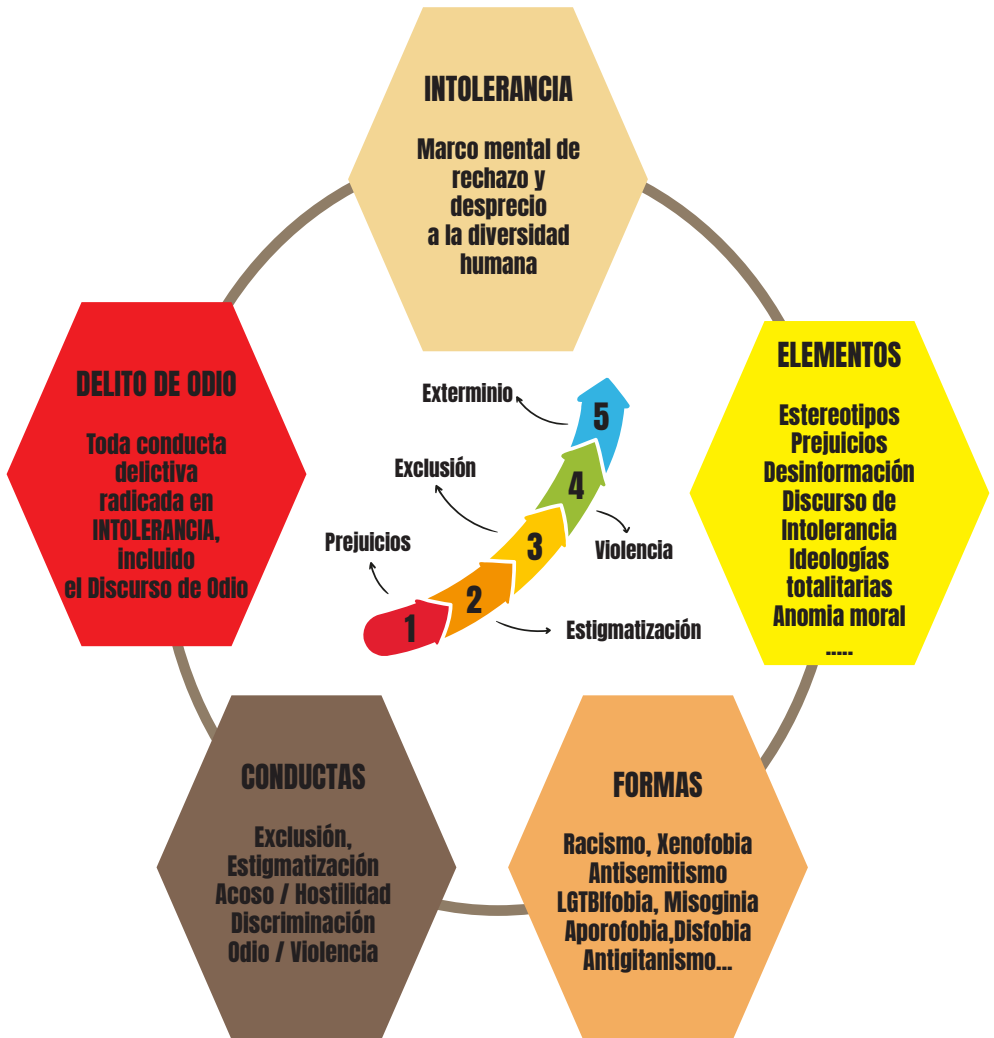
INTOLERANCIA

Marco mental de rechazo y desprecio a la diversidad humana

ELEMENTOS

Estereotipos
Prejuicios
Desinformación
Discurso de Intolerancia
Ideologías totalitarias
Anomia moral
.....

FORMAS

Racismo, Xenofobia
Antisemitismo
LGTBIfobia, Misoginia
Aporofobia,Disfobia
Antigitanismo...

CONDUCTAS

Exclusión,
Estigmatización
Acoso / Hostilidad
Discriminación
Odio / Violencia

DELITO DE ODIO

Toda conducta delictiva radicada en INTOLERANCIA, incluido el Discurso de Odio

Exterminio
Exclusión
Prejuicios
Violencia
Estigmatización
1
2
3
4
5